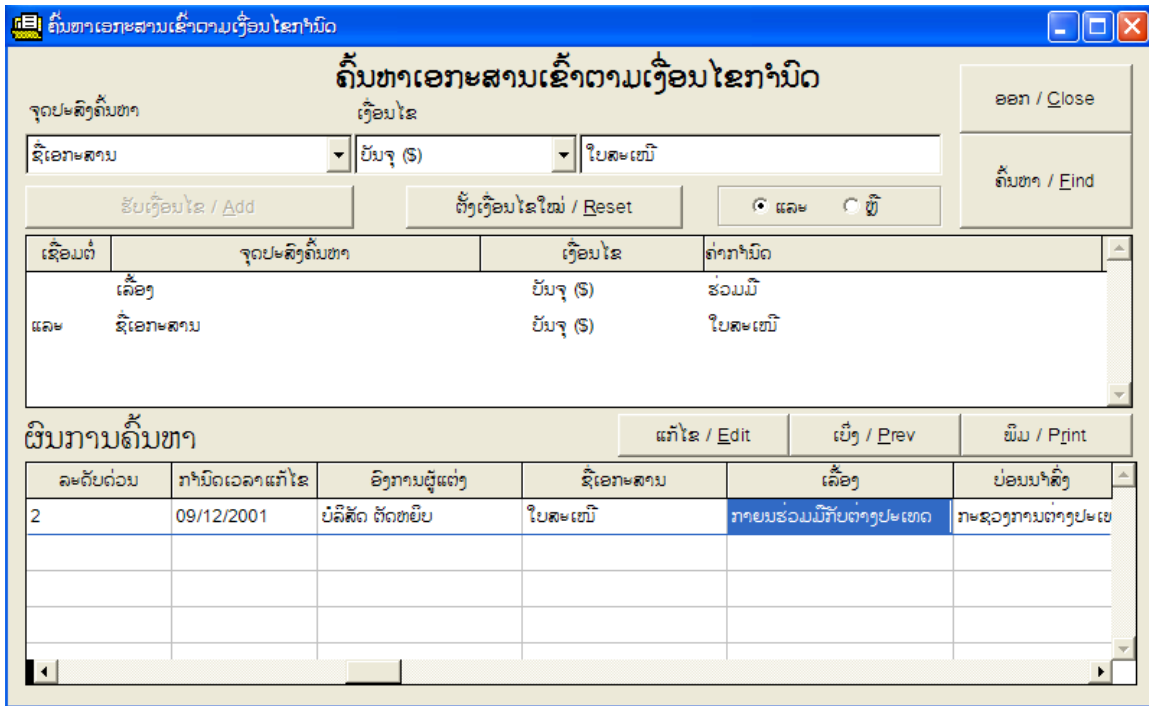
ຄົ້ນຫາເອກະສານເຂົ້າຕາມເງື່ອນໄຂກຳນົດ

ຄົ້ນຫາເອກະສານເຂົ້າຕາມເງື່ອນໄຂກຳນົດ

ອອກ / Close

ຈຸດປະສົງຄົ້ນຫາ

ເງື່ອນໄຂ

ຊື່ເອກະສານ

ບັນຈຸ ($)

ໃບສະເໜີ

ຄົ້ນຫາ / Find

ຮັບເງື່ອນໄຂ / Add

ຕັ້ງເງື່ອນໄຂໃໝ່ / Reset

ແລະ

ຫຼື

| ເຊື່ອມຕໍ່ | ຈຸດປະສົງຄົ້ນຫາ | ເງື່ອນໄຂ | ຄ່າກຳນົດ |
|---|---|---|---|
| | ເລື່ອງ | ບັນຈຸ ($) | ຮ່ວມມື |
| ແລະ | ຊື່ເອກະສານ | ບັນຈຸ ($) | ໃບສະເໜີ |

ຜົນການຄົ້ນຫາ

ແກ້ໄຂ / Edit

ເບິ່ງ / Prev

ພິມ / Print

| ລະດັບດ່ວນ | ກຳນົດເວລາແກ້ໄຂ | ອົງການຜູ້ແຕ່ງ | ຊື່ເອກະສານ | ເລື່ອງ | ບ່ອນນຳສົ່ງ |
|---|---|---|---|---|---|
| 2 | 09/12/2001 | ບໍລິສັດ ຕັດຫຍິບ | ໃບສະເໜີ | ກາຍນຮ່ວມມືກັບຕ່າງປະເທດ | ກະຊວງການຕ່າງປະເ |